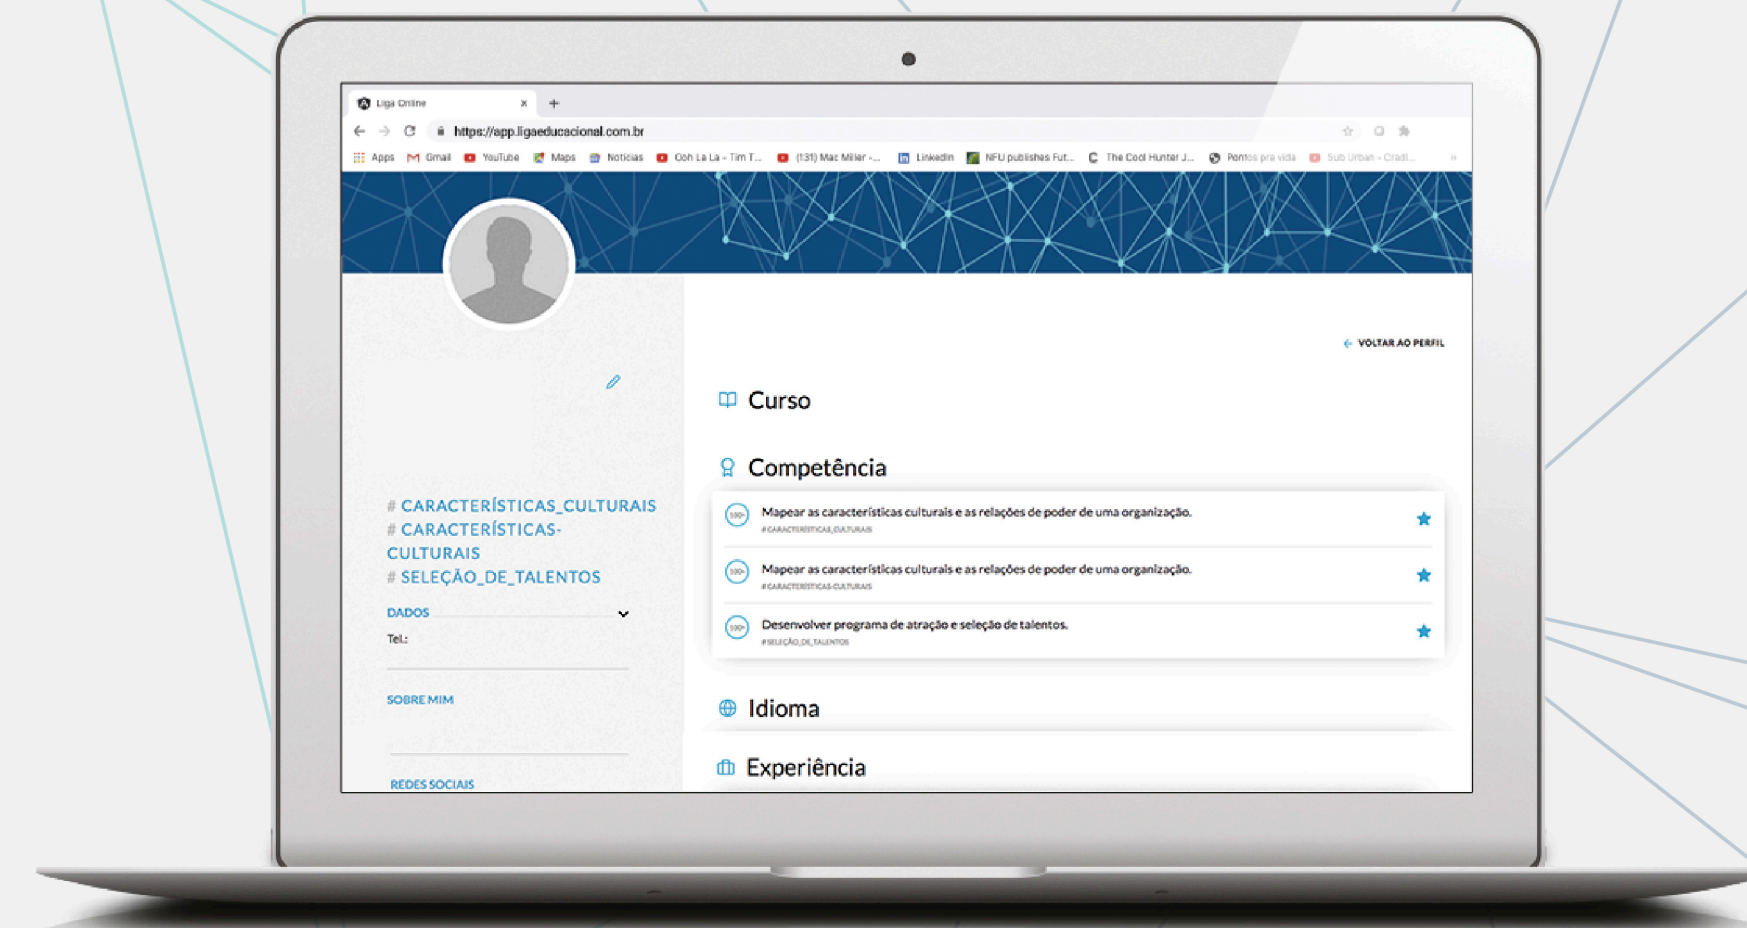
Liga Online ×
+
https://app.ligaeducacional.com.br
Apps Gmail YouTube Maps Notícias Ooh La La - Tim T... (131) Mac Miller -... LinkedIn NFU publishes Fut... The Cool Hunter J... Pontos pra vida Sub Urban - Cradl...

VOLTAR AO PERFIL

Curso

Competência

100% Mapear as características culturais e as relações de poder de uma organização.
#CARACTERÍSTICAS_CULTURAIS

100% Mapear as características culturais e as relações de poder de uma organização.
#CARACTERÍSTICAS-CULTURAIS

100% Desenvolver programa de atração e seleção de talentos.
#SELEÇÃO_DE_TALENTOS

Idioma

Experiência

# CARACTERÍSTICAS_CULTURAIS
# CARACTERÍSTICAS-CULTURAIS
# SELEÇÃO_DE_TALENTOS

DADOS
Tel.:

SOBRE MIM

REDES SOCIAIS